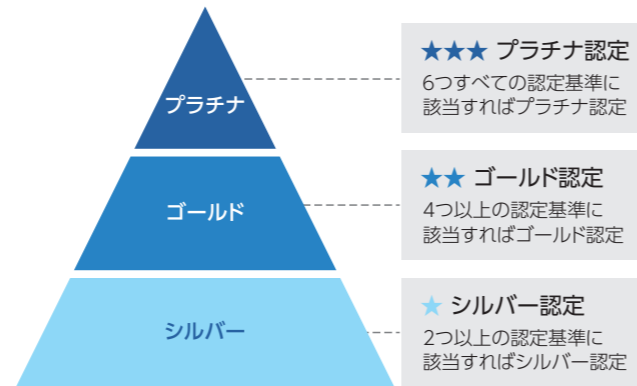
プラチナ

ゴールド

シルバー

★★★ プラチナ認定
6つすべての認定基準に該当すればプラチナ認定

★★ ゴールド認定
4つ以上の認定基準に該当すればゴールド認定

★ シルバー認定
2つ以上の認定基準に該当すればシルバー認定